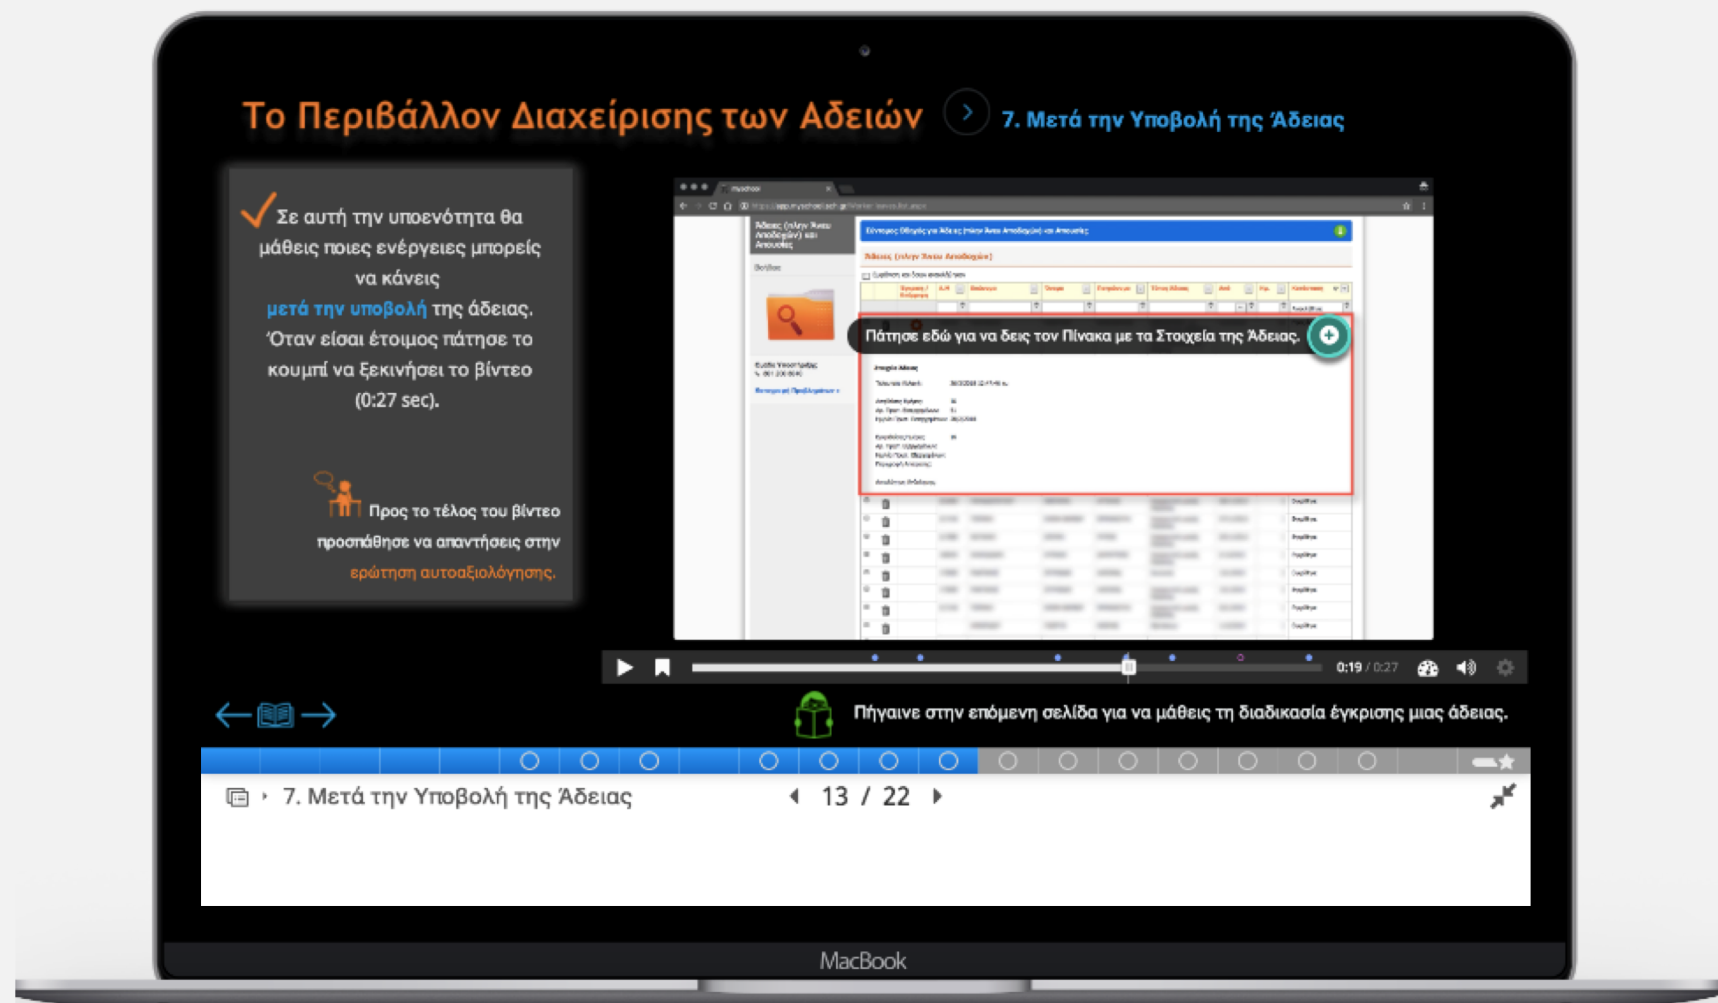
Το Περιβάλλον Διαχείρισης των Αδειών

7. Μετά την Υποβολή της Άδειας

Σε αυτή την υποενότητα θα μάθεις ποιες ενέργειες μπορείς να κάνεις μετά την υποβολή της άδειας. Όταν είσαι έτοιμος πάτησε το κουμπί να ξεκινήσει το βίντεο (0:27 sec).

Προς το τέλος του βίντεο προσπάθησε να απαντήσεις στην ερώτηση αυτοαξιολόγησης.

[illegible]

Άδειες (πλην Άνευ Αποδοχών)

Πάτησε εδώ για να δεις τον Πίνακα με τα Στοιχεία της Άδειας.

0:19 / 0:27

Πήγαινε στην επόμενη σελίδα για να μάθεις τη διαδικασία έγκρισης μιας άδειας.

7. Μετά την Υποβολή της Άδειας

13 / 22

MacBook